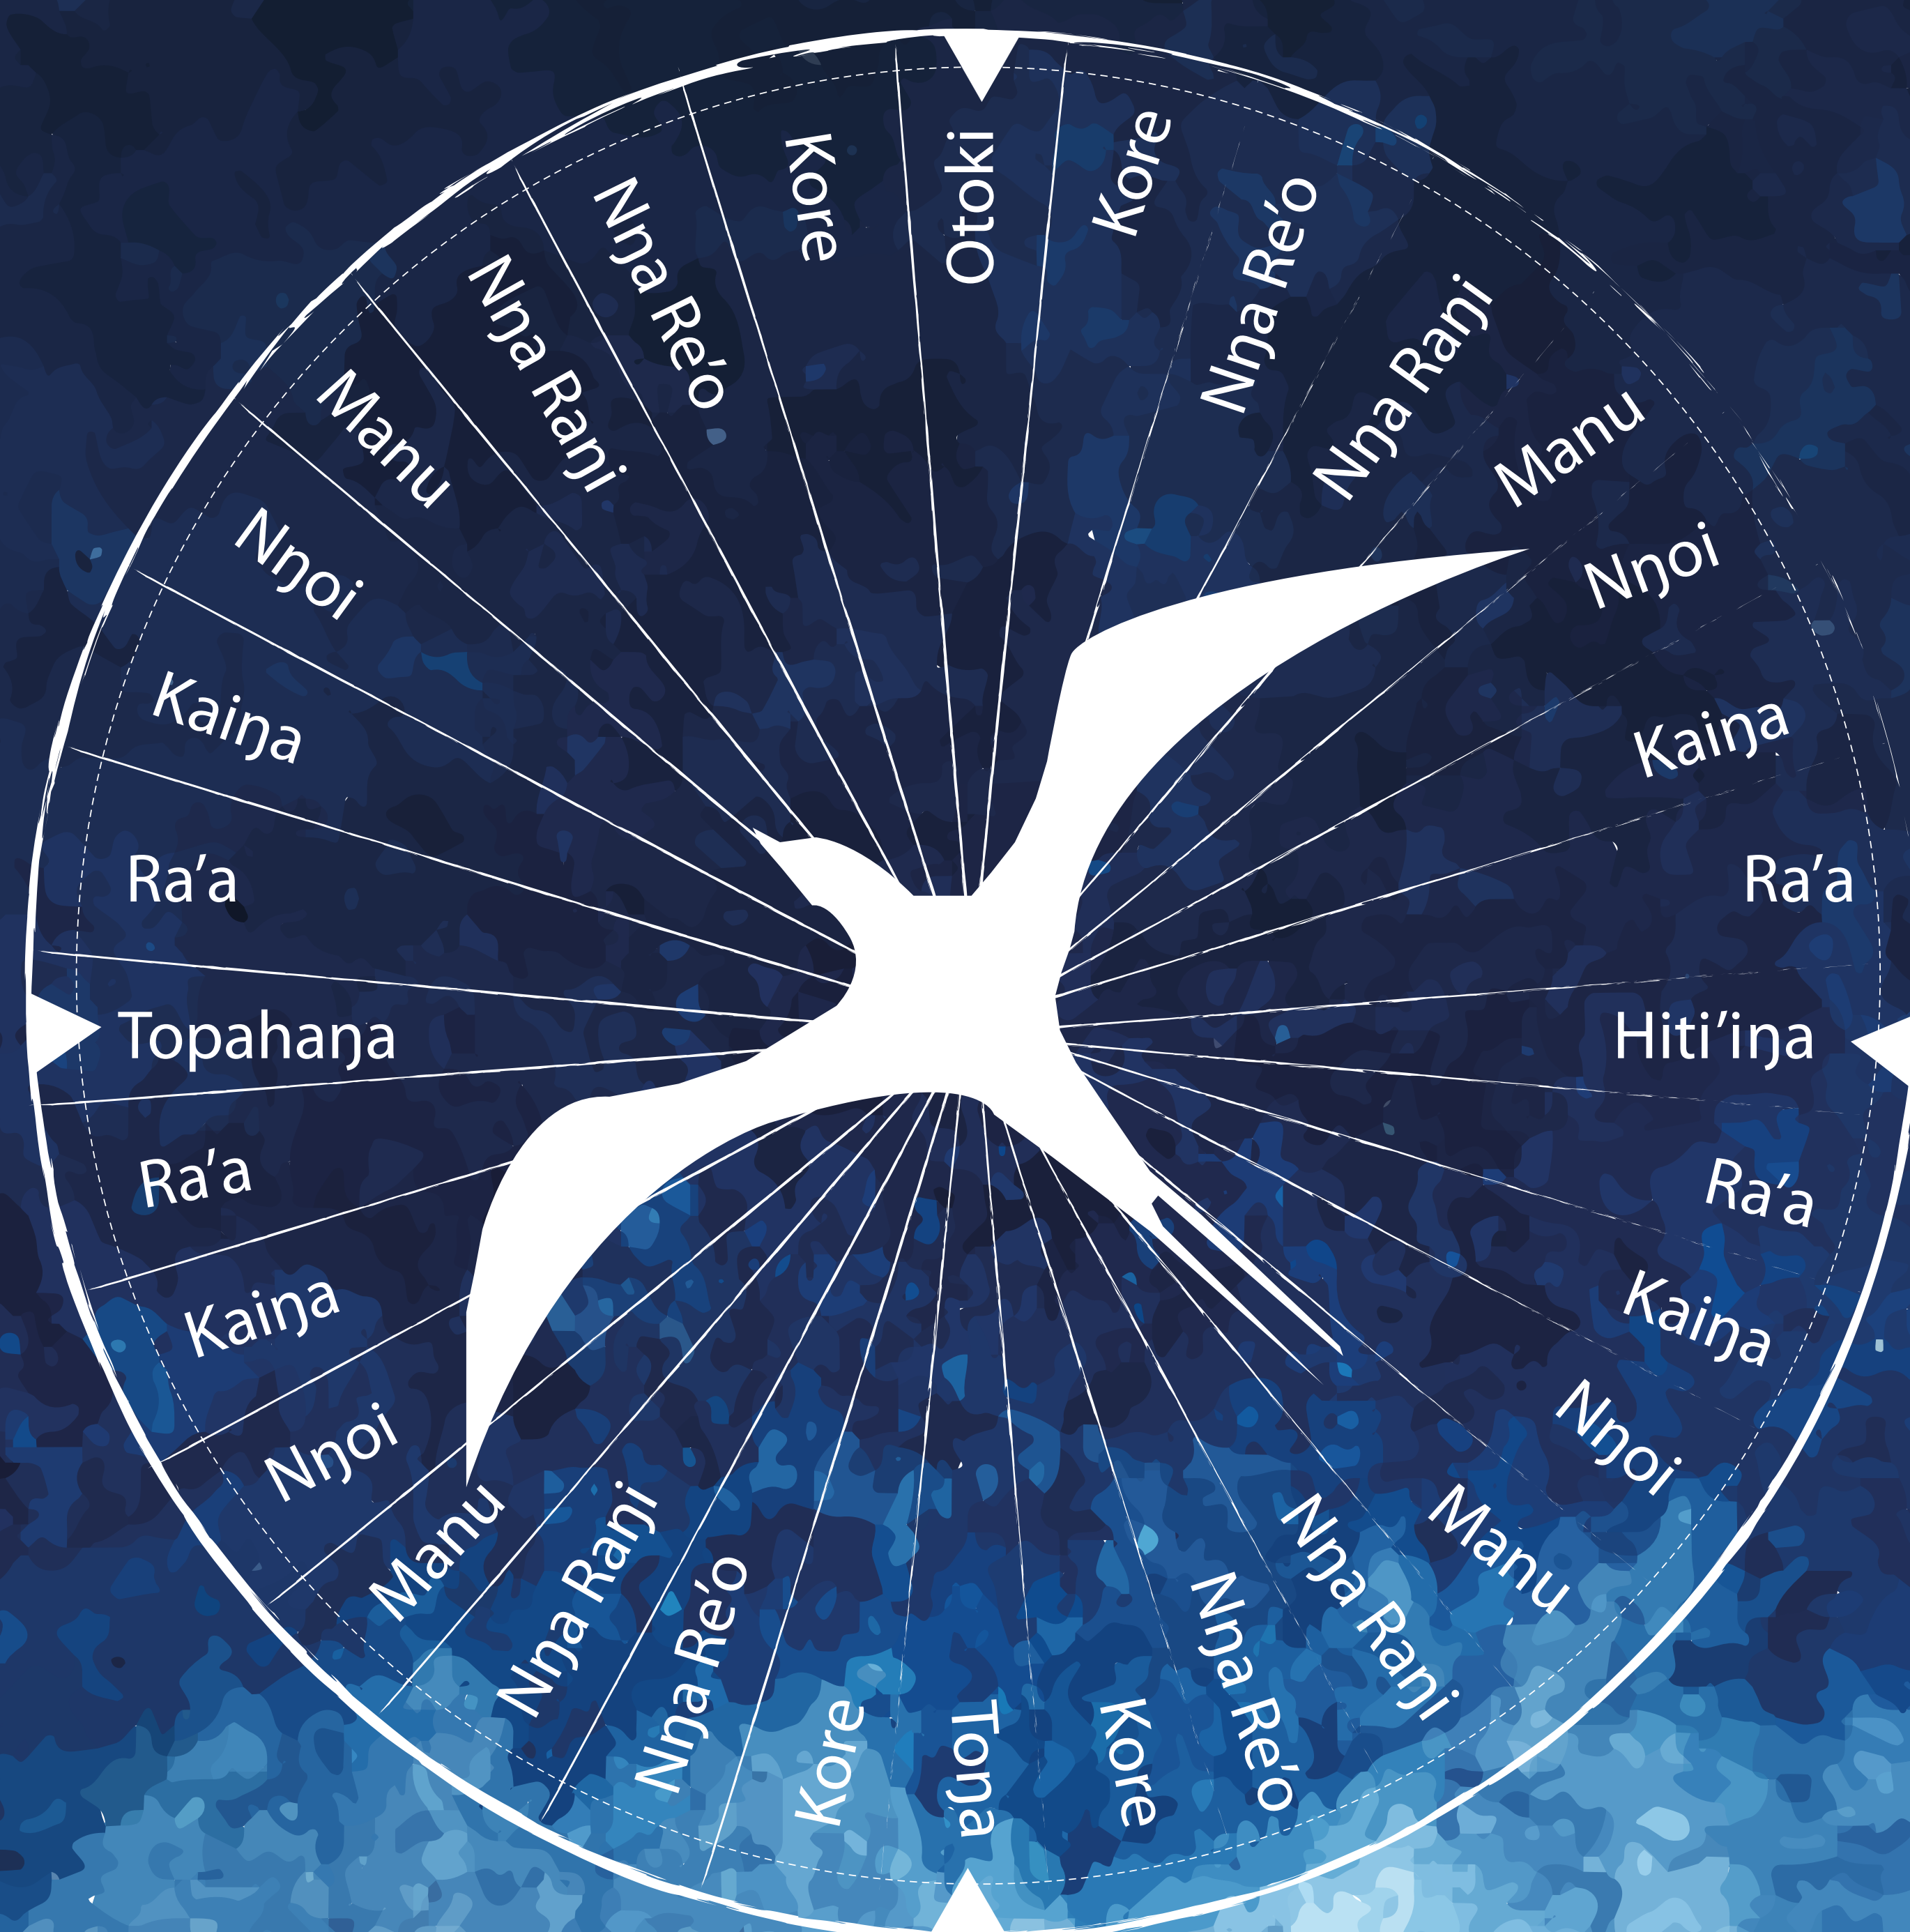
Otoki
Kore
Nŋa Re'o
Nŋa Raŋi
Manu
Nŋoi
Kaiŋa
Ra'a
Hiti'iŋa
Ra'a
Kaiŋa
Nŋoi
Manu
Nŋa Raŋi
Nŋa Re'o
Kore
Toŋa
Kore
Nŋa Re'o
Nŋa Raŋi
Manu
Nŋoi
Kaiŋa
Ra'a
Topahaŋa
Ra'a
Kaiŋa
Nŋoi
Manu
Nŋa Raŋi
Nŋa Re'o
Kore